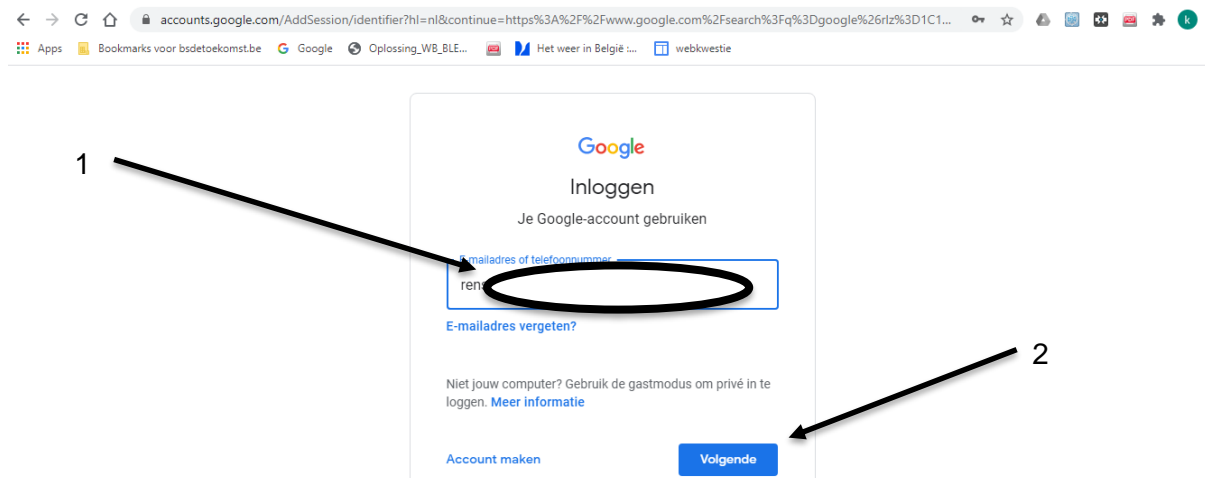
accounts.google.com/AddSession/identifier?hl=nl&continue=https%3A%2F%2Fwww.google.com%2Fsearch%3Fq%3Dgoogle%26rlz%3D1C1...

k

Apps Bookmarks voor bsdetoekomst.be Google Oplossing_WB_BLE... Het weer in België :... webkwestie

1

Google

Inloggen

Je Google-account gebruiken

E-mailadres of telefoonnummer

ren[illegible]

E-mailadres vergeten?

2

Niet jouw computer? Gebruik de gastmodus om privé in te loggen. Meer informatie

Account maken

Volgende